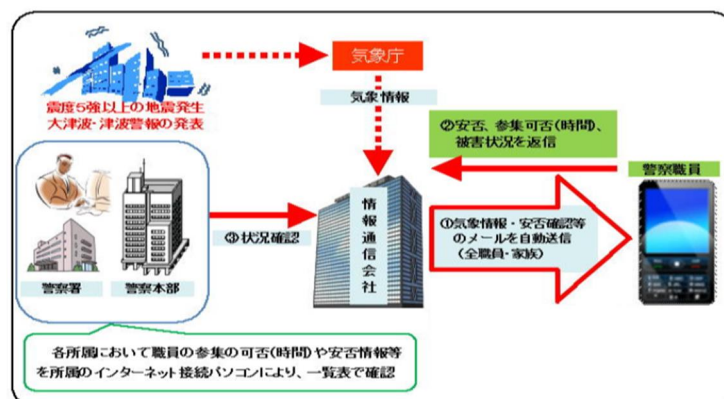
震度5強以上の地震発生
大津波・津波警報の発表

気象庁

気象情報

②安否、参集可否(時間)、
被害状況を返信

警察職員

③状況確認

情
報
通
信
会
社

①気象情報・安否確認等
のメールを自動送信
(全職員・家族)

警察署

警察本部

各所属において職員の参集の可否(時間)や安否情報等
を所属のインターネット接続パソコンにより、一覧表で確認